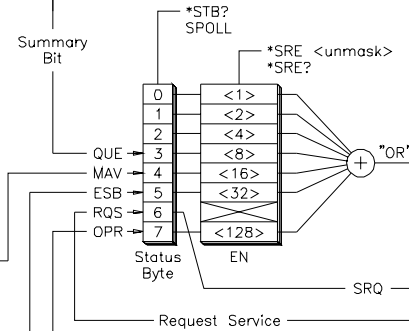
Summary Bit

*STB?
SPOLL

*SRE <unmask>
*SRE?

| | |
|---|---|
| 0 | <1> |
| 1 | <2> |
| 2 | <4> |
| 3 | <8> |
| 4 | <16> |
| 5 | <32> |
| 6 | |
| 7 | <128> |

QUE
MAV
ESB
RQS
OPR

"OR"

Status Byte

EN

SRQ

Request Service